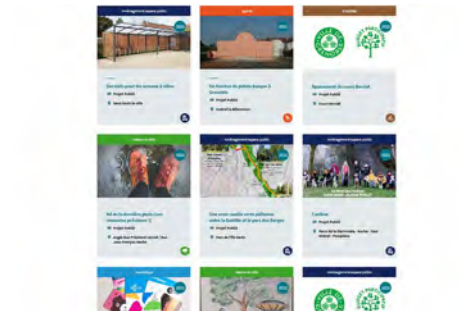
Aménagement espace public

Des abris pour les annexes à vélos

Projet Validé

Sport

Un fronton de pelote basque à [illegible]

Projet Validé

Écologie

Reprenons nos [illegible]

Projet Validé

Aménagement espace public

Une voie cyclable et piétonne entre la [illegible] et le parc des Berges

Projet Validé

Aménagement espace public

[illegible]

Projet Validé